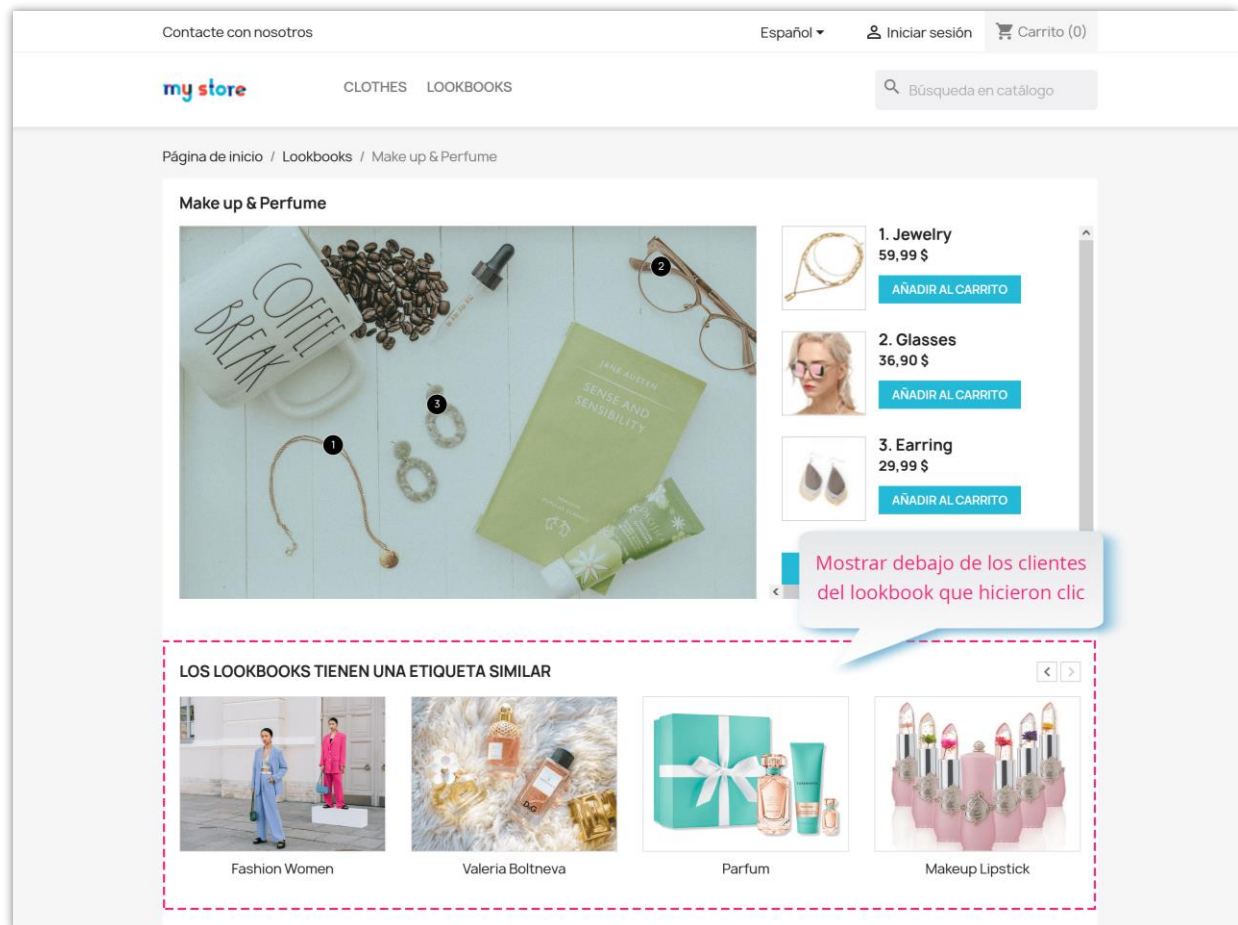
Contacte con nosotros

Español ▾

Iniciar sesión

Carrito (0)

my store

CLOTHES LOOKBOOKS

Búsqueda en catálogo

Página de inicio / Lookbooks / Make up & Perfume

Make up & Perfume

COFFEE BREAK

JANE AUSTEN

SENSE AND SENSIBILITY

1

2

3

1. Jewelry
59,99 $
AÑADIR AL CARRITO

2. Glasses
36,90 $
AÑADIR AL CARRITO

3. Earring
29,99 $
AÑADIR AL CARRITO

Mostrar debajo de los clientes del lookbook que hicieron clic

LOS LOOKBOOKS TIENEN UNA ETIQUETA SIMILAR

Fashion Women

Valeria Boltneva

Parfum

Makeup Lipstick